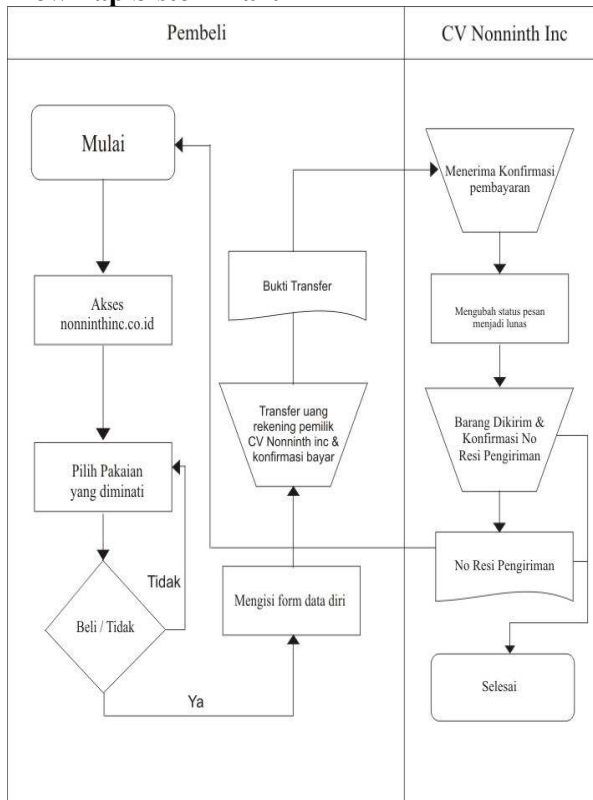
| Pembeli | CV Nonninth Inc |
|---|---|

Mulai

Akses nonninthinc.co.id

Pilih Pakaian yang diminati

Beli / Tidak

Tidak

Ya

Mengisi form data diri

Transfer uang rekening pemilik CV Nonninth inc & konfirmasi bayar

Bukti Transfer

Menerima Konfirmasi pembayaran

Mengubah status pesan menjadi lunas

Barang Dikirim & Konfirmasi No Resi Pengiriman

No Resi Pengiriman

Selesai